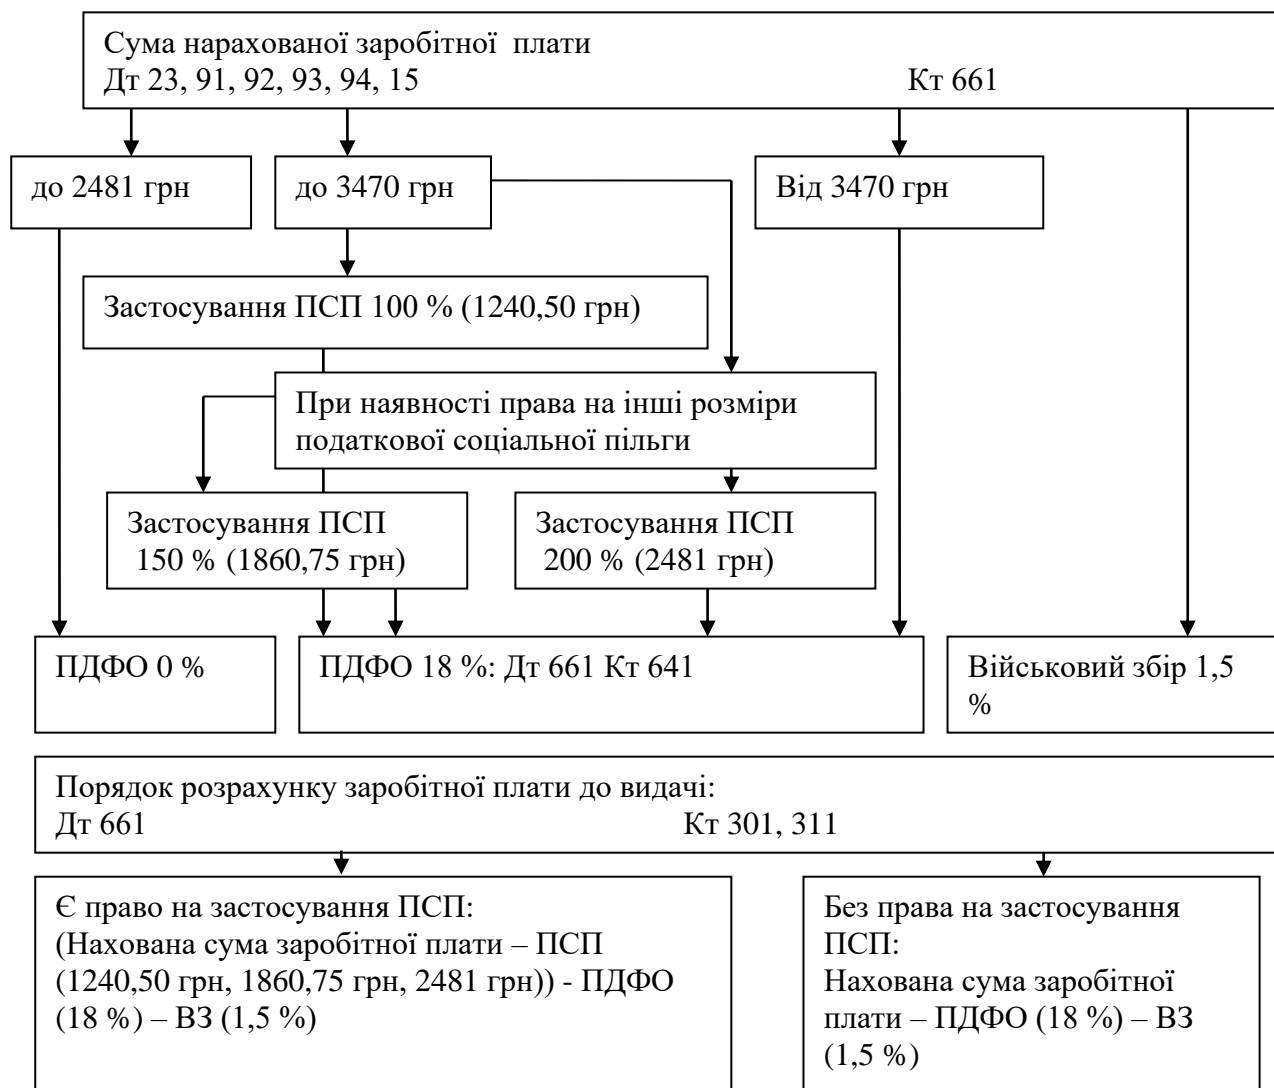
Сума нарахованої заробітної плати
Дт 23, 91, 92, 93, 94, 15 Кт 661

до 2481 грн

до 3470 грн

Від 3470 грн

Застосування ПСП 100 % (1240,50 грн)

При наявності права на інші розміри податкової соціальної пільги

Застосування ПСП 150 % (1860,75 грн)

Застосування ПСП 200 % (2481 грн)

ПДФО 0 %

ПДФО 18 %: Дт 661 Кт 641

Військовий збір 1,5 %

Порядок розрахунку заробітної плати до видачі:
Дт 661 Кт 301, 311

Є право на застосування ПСП:
(Нахована сума заробітної плати – ПСП (1240,50 грн, 1860,75 грн, 2481 грн)) - ПДФО (18 %) – ВЗ (1,5 %)

Без права на застосування ПСП:
Нахована сума заробітної плати – ПДФО (18 %) – ВЗ (1,5 %)